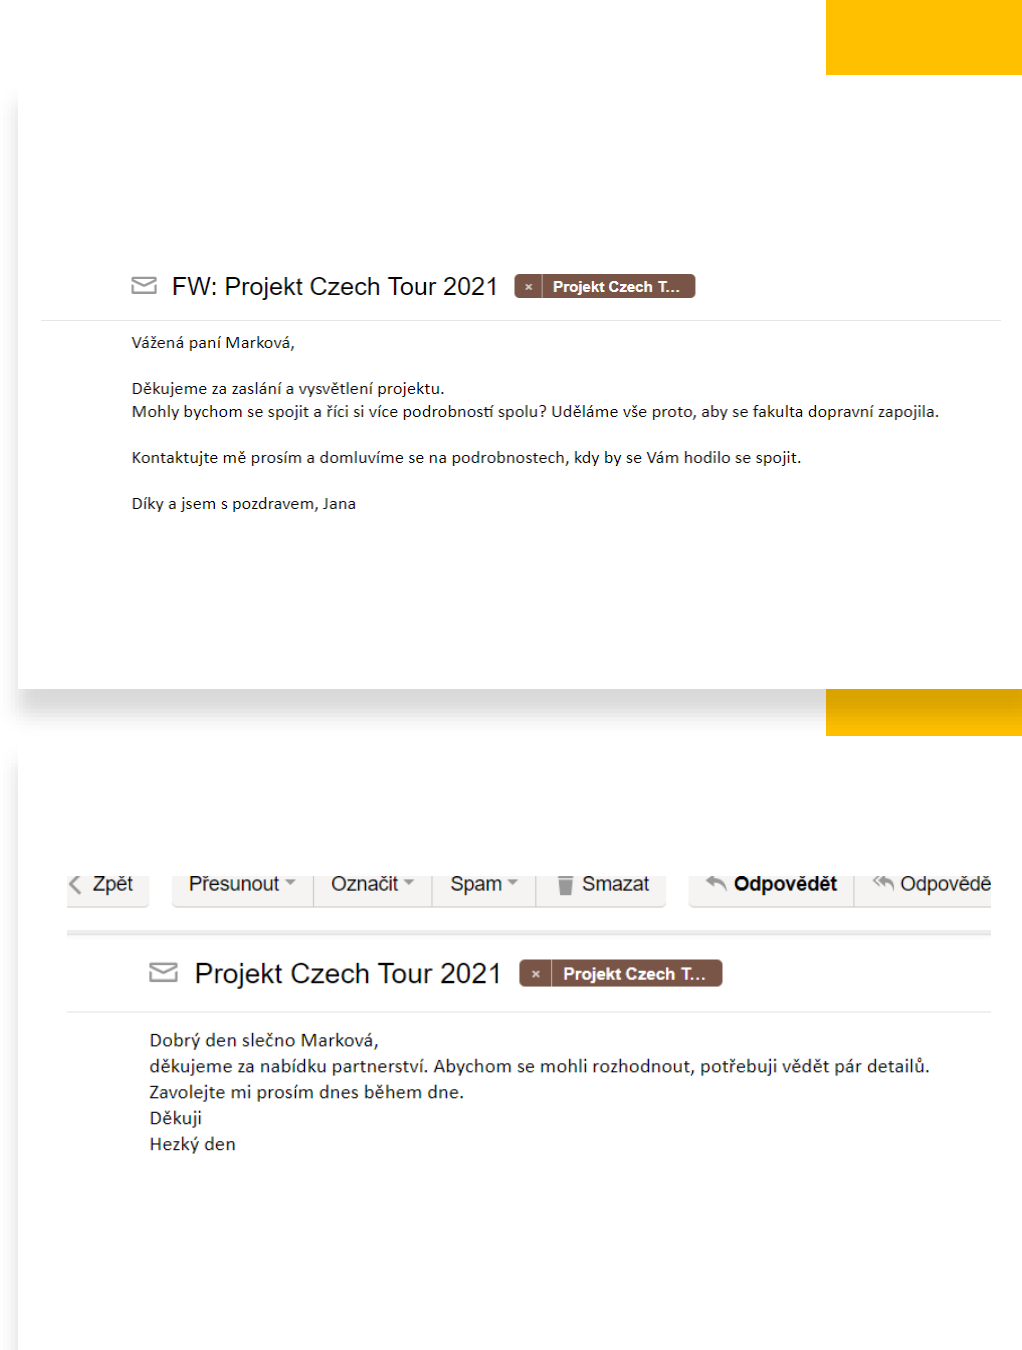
FW: Projekt Czech Tour 2021 × Projekt Czech T...

Vážená paní Marková,

Děkujeme za zaslání a vysvětlení projektu.
Mohly bychom se spojit a říci si více podrobností spolu? Uděláme vše proto, aby se fakulta dopravní zapojila.

Kontaktujte mě prosím a domluvíme se na podrobnostech, kdy by se Vám hodilo se spojit.

Díky a jsem s pozdravem, Jana

Zpět Přesunout Označit Spam Smazat Odpovědět Odpovědě

Projekt Czech Tour 2021 × Projekt Czech T...

Dobrý den slečno Marková,
děkujeme za nabídku partnerství. Abychom se mohli rozhodnout, potřebuji vědět pár detailů.
Zavolejte mi prosím dnes během dne.
Děkuji
Hezký den